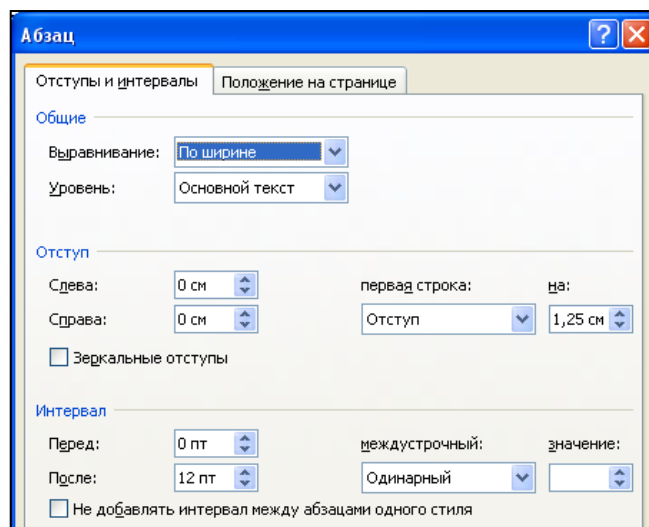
Абзац

Отступы и интервалы | Положение на странице

Общие

Выравнивание: По ширине

Уровень: Основной текст

Отступ

Слева: 0 см

Справа: 0 см

первая строка: Отступ

на: 1,25 см

Зеркальные отступы

Интервал

Перед: 0 пт

После: 12 пт

междустрочный: Одинарный

значение:

Не добавлять интервал между абзацами одного стиля